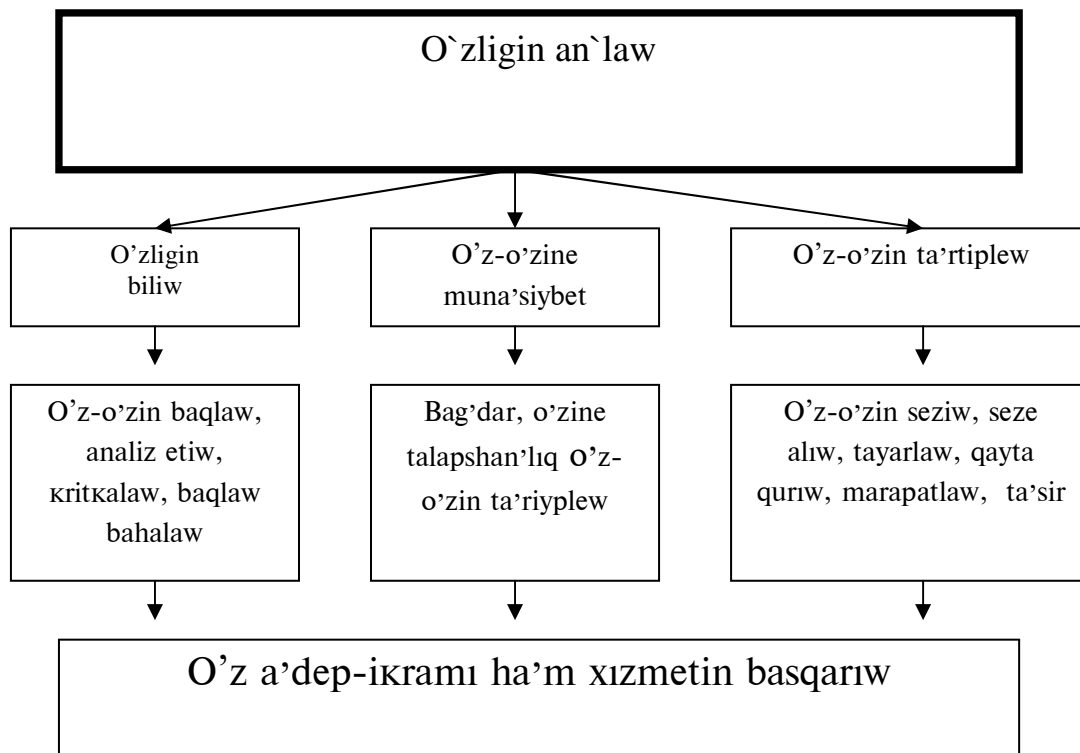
O`zligin an`law

O’zligin biliw

O’z-o’zine muna’siybet

O’z-o’zin ta’rtiplew

O’z-o’zin baqlaw, analiz etiw, кritкalaw, baqlaw bahalaw

Bag’dar, o’zine talapshan’lıq O’z-o’zin ta’riyplew

O’z-o’zin seziw, seze alıw, tayarlaw, qayta qurıw, marapatlaw, ta’sir

O’z a’dep-iкramı ha’m xızmetin basqarıw